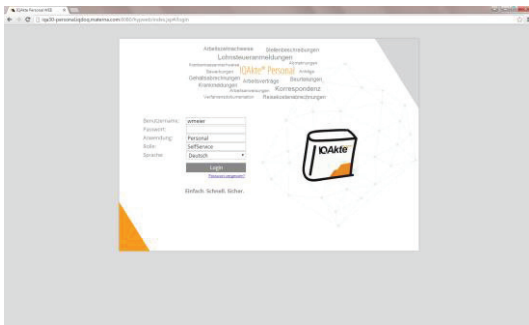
IQAkte Personal Web

rpa20-personaldigital.materna.com:8080/fupweb/index.jsp#/login

Arbeitszeitnachweise Stellenbeschreibungen
Lohnsteueranmeldungen
Kommunikationsnachweise Abmahnungen
Bewerbungen IQAkte® Personal Anträge
Gehaltsabrechnungen Arbeitsverträge Beurteilungen
Krankmeldungen
Arbeitsbescheinigungen Korrespondenz
Verfahrensdokumentation Reisekostenabrechnungen

Benutzername: wmeier
Passwort:
Anwendung: Personal
Rolle: SelfService
Sprache: Deutsch

Login

Passwort vergessen?

Einfach. Schnell. Sicher.

IQAkte